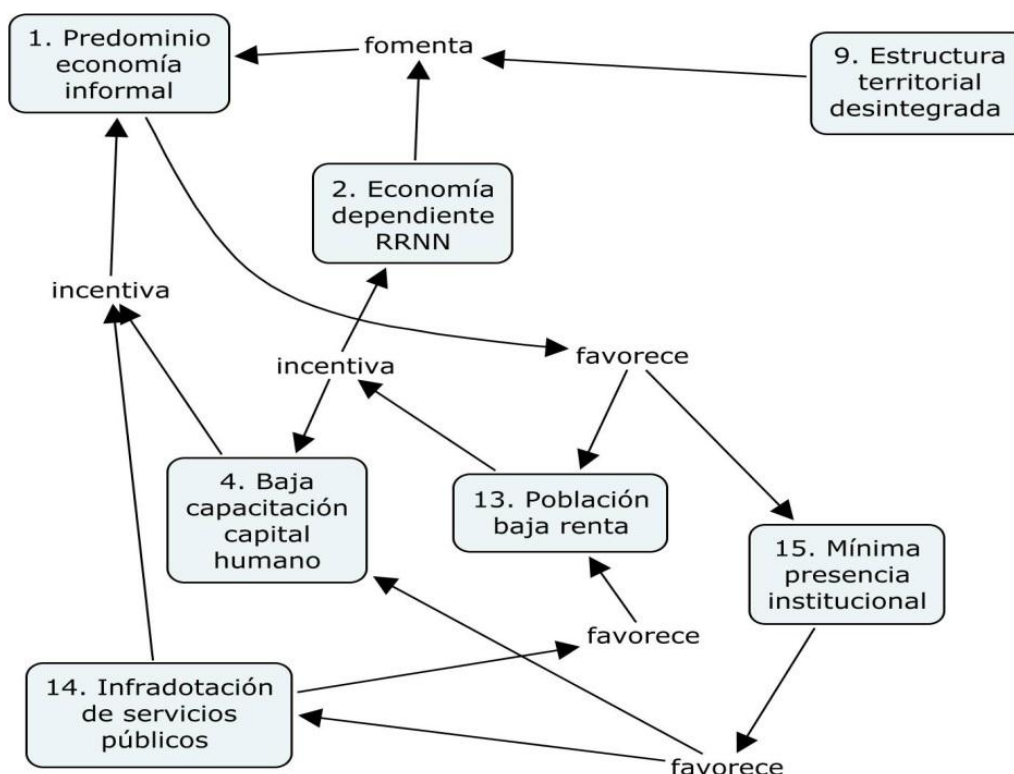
1. Predominio economía informal

fomenta

9. Estructura territorial desintegrada

2. Economía dependiente RRNN

incentiva

favorece

incentiva

4. Baja capacitación capital humano

13. Población baja renta

15. Mínima presencia institucional

favorece

14. Infradotación de servicios públicos

favorece